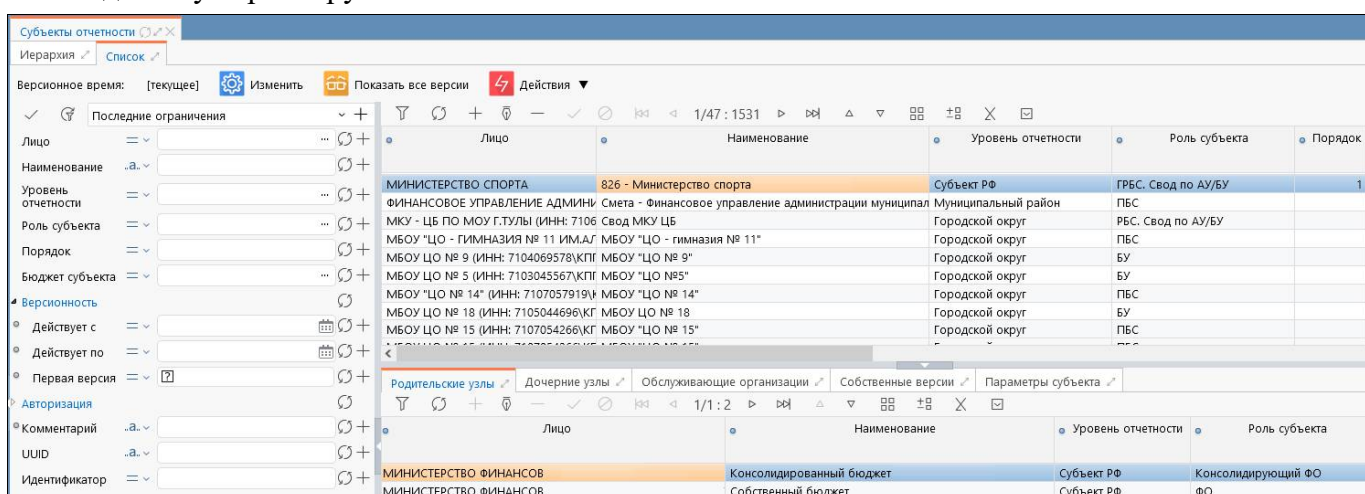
Субъекты отчетности
Иерархия Список
Версионное время: [текущее] Изменить Показать все версии Действия ▼
Последние ограничения
Лицо
Наименование .a.
Уровень отчетности
Роль субъекта
Порядок
Бюджет субъекта
Версионность
Действует с
Действует по
Первая версия
Авторизация
Комментарий .a.
UUID .a.
Идентификатор
1/47 : 1531

| Лицо | Наименование | Уровень отчетности | Роль субъекта | Порядок |
|---|---|---|---|---|
| МИНИСТЕРСТВО СПОРТА | 826 - Министерство спорта | Субъект РФ | ГРБС. Свод по АУ/БУ | 1 |
| ФИНАНСОВОЕ УПРАВЛЕНИЕ АДМИНИ | Смета - Финансовое управление администрации муниципал | Муниципальный район | ПБС | |
| МКУ - ЦБ ПО МОУ Г.ТУЛЫ (ИНН: 7106 | Свод МКУ ЦБ | Городской округ | РБС. Свод по АУ/БУ | |
| МБОУ "ЦО - ГИМНАЗИЯ № 11 ИМ.А/ | МБОУ "ЦО - гимназия № 11" | Городской округ | ПБС | |
| МБОУ ЦО № 9 (ИНН: 7104069578\КПI | МБОУ "ЦО № 9" | Городской округ | БУ | |
| МБОУ ЦО № 5 (ИНН: 7103045567\КПI | МБОУ "ЦО №5" | Городской округ | БУ | |
| МБОУ "ЦО № 14" (ИНН: 7107057919\ | МБОУ "ЦО № 14" | Городской округ | ПБС | |
| МБОУ ЦО № 18 (ИНН: 7105044696\КГ | МБОУ ЦО № 18 | Городской округ | БУ | |
| МБОУ ЦО № 15 (ИНН: 7107054266\КГ | МБОУ "ЦО № 15" | Городской округ | ПБС | |

Родительские узлы Дочерние узлы Обслуживающие организации Собственные версии Параметры субъекта
1/1 : 2

| Лицо | Наименование | Уровень отчетности | Роль субъекта |
|---|---|---|---|
| МИНИСТЕРСТВО ФИНАНСОВ | Консолидированный бюджет | Субъект РФ | Консолидирующий ФО |
| МИНИСТЕРСТВО ФИНАНСОВ | Собственный бюджет | Субъект РФ | ФО |